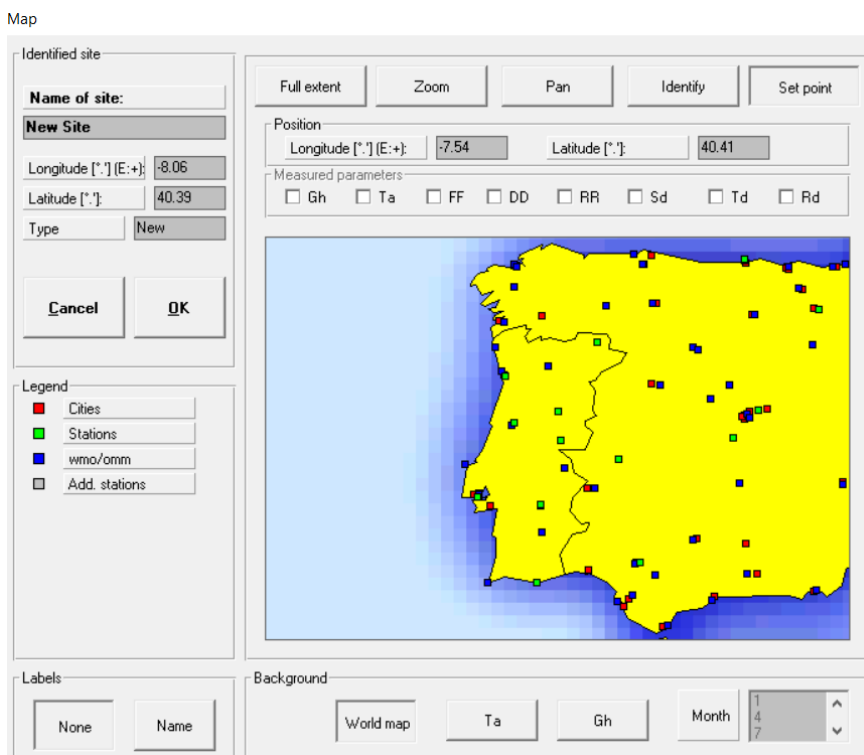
Map

Identified site

Name of site:

New Site

Longitude [°.] (E:+): -8.06

Latitude [°.]: 40.39

Type New

Cancel

OK

Legend

Cities

Stations

wmo/omm

Add. stations

Full extent

Zoom

Pan

Identify

Set point

Position

Longitude [°.] (E:+): -7.54

Latitude [°.]: 40.41

Measured parameters

Gh Ta FF DD RR Sd Td Rd

Labels

None

Name

Background

World map

Ta

Gh

Month

1
4
7